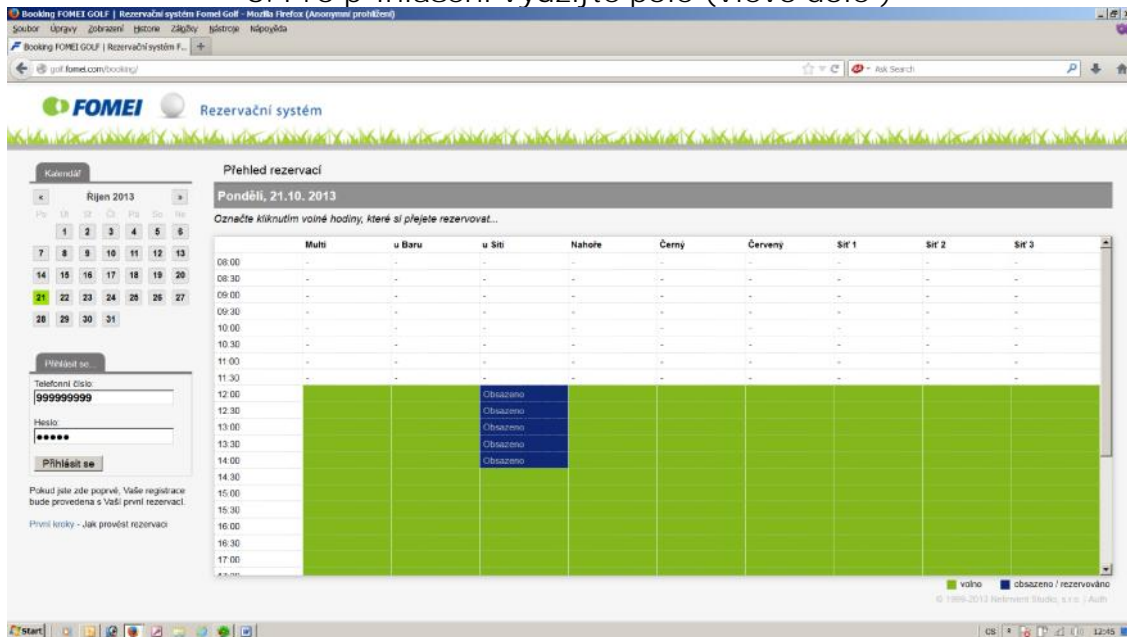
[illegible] Pro přihlášení využijte pole (vlevo dole)

Booking FOMEI GOLF | Rezervační systém Fomei Golf - Mozilla Firefox (Anonymní prohlížení)

Soubor Úpravy Zobrazení Historie Záložky Nástroje Nápověda

Booking FOMEI GOLF | Rezervační systém F... +

golf.fomei.com/booking/

Ask Search

FOMEI Rezervační systém

Kalendář

« Říjen 2013 »

| Po | Út | St | Čt | Pá | So | Ne |
|---|---|---|---|---|---|---|
| | 1 | 2 | 3 | 4 | 5 | 6 |
| 7 | 8 | 9 | 10 | 11 | 12 | 13 |
| 14 | 15 | 16 | 17 | 18 | 19 | 20 |
| 21 | 22 | 23 | 24 | 25 | 26 | 27 |
| 28 | 29 | 30 | 31 | | | |

Přihlásit se...

Telefonní číslo:
999999999

Heslo:
•••••

Přihlásit se

Pokud jste zde poprvé, Vaše registrace bude provedena s Vaší první rezervací.

První kroky - Jak provést rezervaci

Přehled rezervací

Pondělí, 21.10. 2013

Označte kliknutím volné hodiny, které si přejete rezervovat...

| | Multi | u Baru | u Sítí | Nahoře | Černý | Červený | Síť 1 | Síť 2 | Síť 3 |
|---|---|---|---|---|---|---|---|---|---|
| 08:00 | - | - | - | - | - | - | - | - | - |
| 08:30 | - | - | - | - | - | - | - | - | - |
| 09:00 | - | - | - | - | - | - | - | - | - |
| 09:30 | - | - | - | - | - | - | - | - | - |
| 10:00 | - | - | - | - | - | - | - | - | - |
| 10:30 | - | - | - | - | - | - | - | - | - |
| 11:00 | - | - | - | - | - | - | - | - | - |
| 11:30 | - | - | - | - | - | - | - | - | - |
| 12:00 | | | Obsazeno | | | | | | |
| 12:30 | | | Obsazeno | | | | | | |
| 13:00 | | | Obsazeno | | | | | | |
| 13:30 | | | Obsazeno | | | | | | |
| 14:00 | | | Obsazeno | | | | | | |
| 14:30 | | | | | | | | | |
| 15:00 | | | | | | | | | |
| 15:30 | | | | | | | | | |
| 16:00 | | | | | | | | | |
| 16:30 | | | | | | | | | |
| 17:00 | | | | | | | | | |

volno obsazeno / rezervováno

© 1999-2013 Netmvent Studio, s.r.o. | Auth

Start

CS 12:45